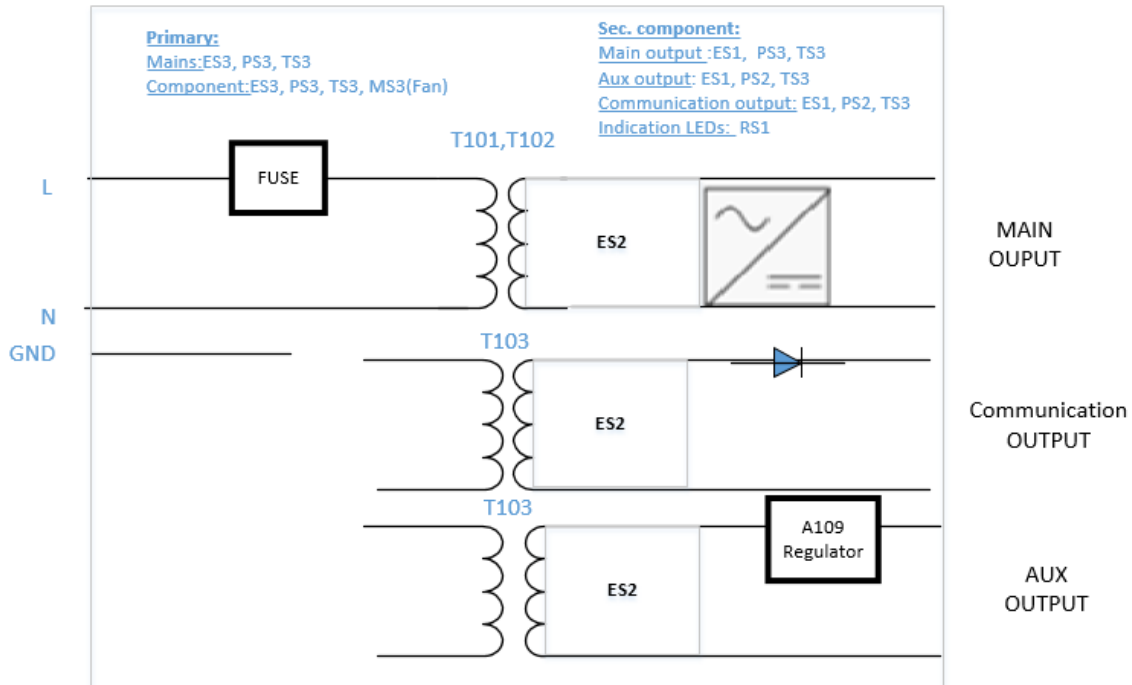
Primary:
Mains:ES3, PS3, TS3
Component:ES3, PS3, TS3, MS3(Fan)

Sec. component:
Main output :ES1, PS3, TS3
Aux output: ES1, PS2, TS3
Communication output: ES1, PS2, TS3
Indication LEDs: RS1

T101,T102

L

FUSE

ES2

MAIN OUPUT

N

GND

T103

ES2

Communication OUTPUT

T103

A109 Regulator

ES2

AUX OUTPUT